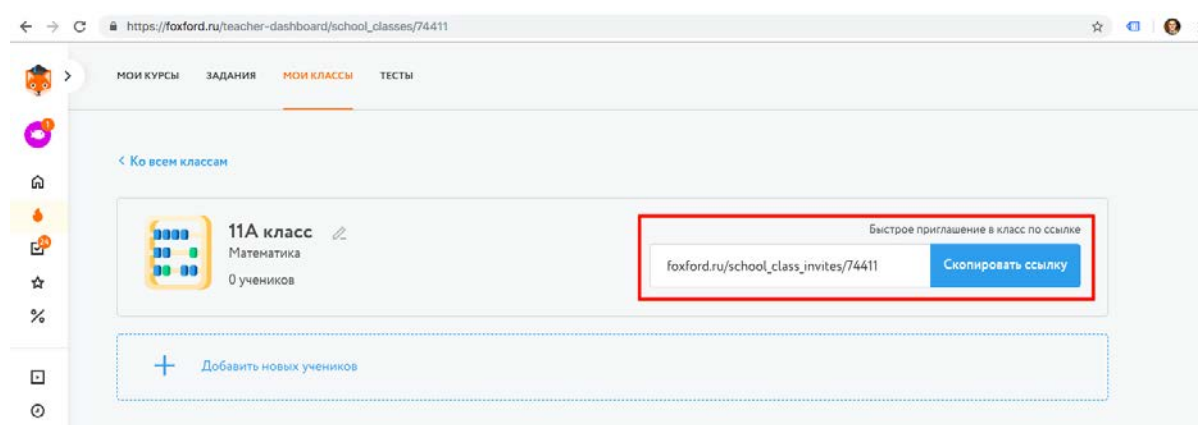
https://foxford.ru/teacher-dashboard/school_classes/74411

МОИ КУРСЫ ЗАДАНИЯ МОИ КЛАССЫ ТЕСТЫ

1

24

%

< Ко всем классам

11А класс

Математика

0 учеников

Быстрое приглашение в класс по ссылке

foxford.ru/school_class_invites/74411

Скопировать ссылку

+ Добавить новых учеников